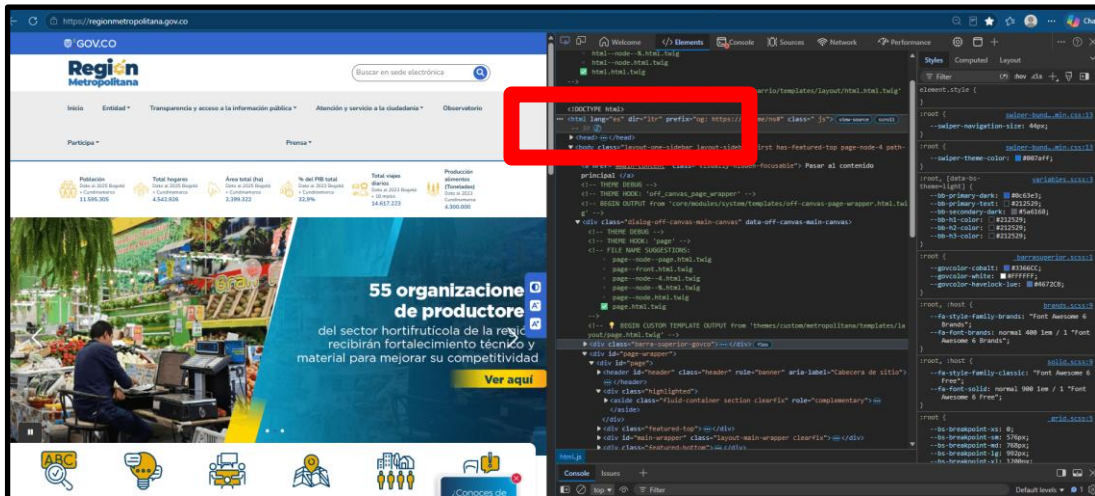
https://regionmetropolitana.gov.co

GOV.CO

Región Metropolitana

Buscar en sede electrónica

Inicio Entidad Transparencia y acceso a la información pública Atención y servicio a la ciudadanía Observatorio

Participa Prensa

Población 11.595.305
Total hogares 4.542.926
Área total (ha) 2.399.322
% del PIB total 32,9%
Total viajes diarios 14.617.223
Producción alimentos (Toneladas) 4.300.000

55 organizaciones de productores del sector hortifrutícola de la región recibirán fortalecimiento técnico y material para mejorar su competitividad

Ver aquí

¿Conoces de

Welcome Elements Console Sources Network Performance

html--node--%.html.twig
html--node.html.twig
html.html.twig

<!DOCTYPE html>
<html lang="es" dir="ltr" prefix="og: https://ogp.me/ns#" class=" js">
<head> </head>
<body class="layout-one-sidebar layout-sidebar-first has-featured-top page-node-4 path-
Pasar al contenido principal
<!-- THEME DEBUG -->
<!-- THEME HOOK: 'off_canvas_page_wrapper' -->
<!-- BEGIN OUTPUT from 'core/modules/system/templates/off-canvas-page-wrapper.html.twig' -->
<div class="dialog-off-canvas-main-canvas" data-off-canvas-main-canvas>
<!-- THEME DEBUG -->
<!-- THEME HOOK: 'page' -->
<!-- FILE NAME SUGGESTIONS:
page--node--page.html.twig
page--front.html.twig
page--node--4.html.twig
page--node--%.html.twig
page--node.html.twig
page.html.twig
-->
<!-- BEGIN CUSTOM TEMPLATE OUTPUT from 'themes/custom/metropolitana/templates/layout/page.html.twig' -->
<div class="barra-superior-govco"> </div>
<div id="page-wrapper">
<div id="page">
<header id="header" class="header" role="banner" aria-label="Cabecera de sitio">
</header>
<div class="highlighted">
<aside class="fluid-container section clearfix" role="complementary">
</aside>
</div>
<div class="featured-top">
<div id="main-wrapper" class="layout-main-wrapper clearfix"> </div>
<div class="featured-bottom">

html.js

Styles Computed Layout

Filter :hov .cls

element.style {
}
:root { --swiper-navigation-size: 44px;
:root { --swiper-theme-color: #007aff;
:root, [data-bs-theme=light] {
--bb-primary-dark: #0c63e3;
--bb-primary-text: #212529;
--bb-secondary-dark: #5a6160;
--bb-h1-color: #212529;
--bb-h2-color: #212529;
--bb-h3-color: #212529;
:root { --govcolor-cobalt: #3366CC;
--govcolor-white: #FFFFFF;
--govcolor-havelock-lue: #4672C8;
:root, :host { --fa-style-family-brands: "Font Awesome 6 Brands";
--fa-font-brands: normal 400 1em / 1 "Font Awesome 6 Brands";
:root, :host { --fa-style-family-classic: "Font Awesome 6 Free";
--fa-font-solid: normal 900 1em / 1 "Font Awesome 6 Free";
:root { --bs-breakpoint-xs: 0;
--bs-breakpoint-sm: 576px;
--bs-breakpoint-md: 768px;
--bs-breakpoint-lg: 992px;

Console Issues

top Filter Default levels